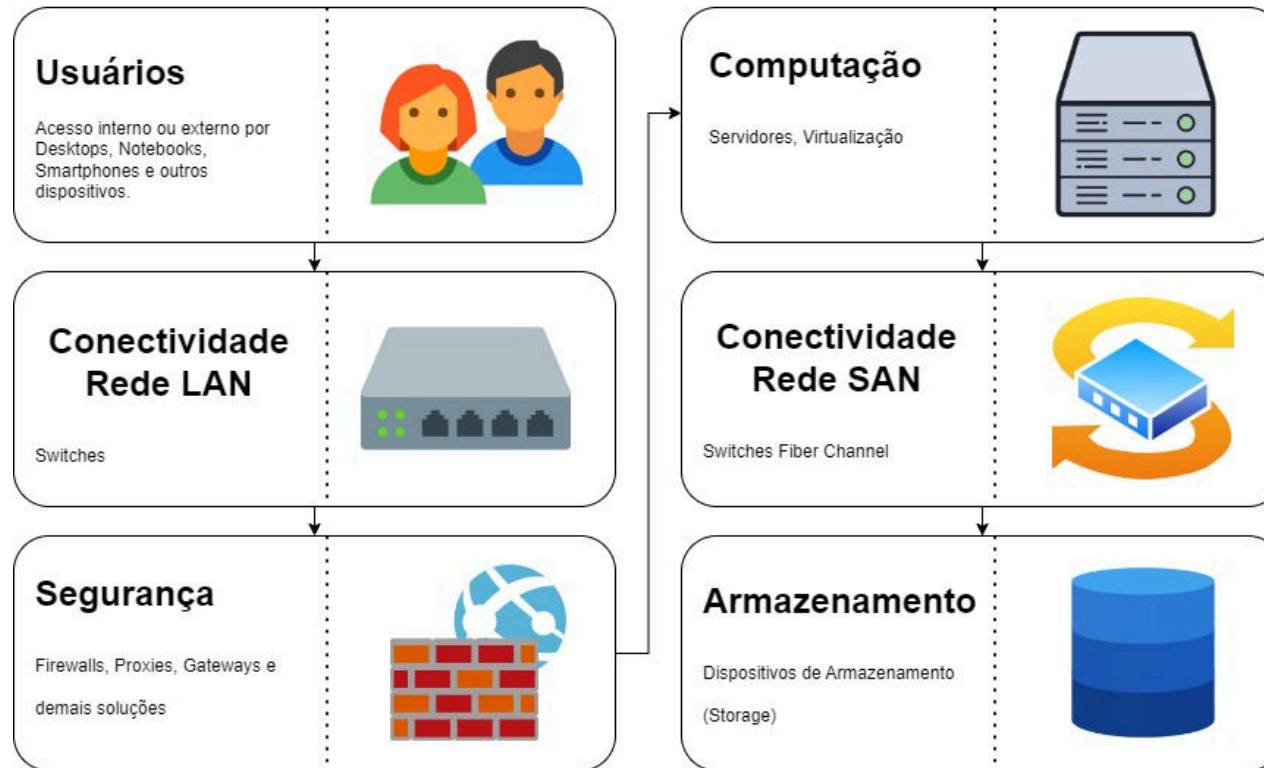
Usuários

Acesso interno ou externo por Desktops, Notebooks, Smartphones e outros dispositivos.

Conectividade Rede LAN

Switches

Segurança

Firewalls, Proxies, Gateways e demais soluções

Computação

Servidores, Virtualização

Conectividade Rede SAN

Switches Fiber Channel

Armazenamento

Dispositivos de Armazenamento (Storage)